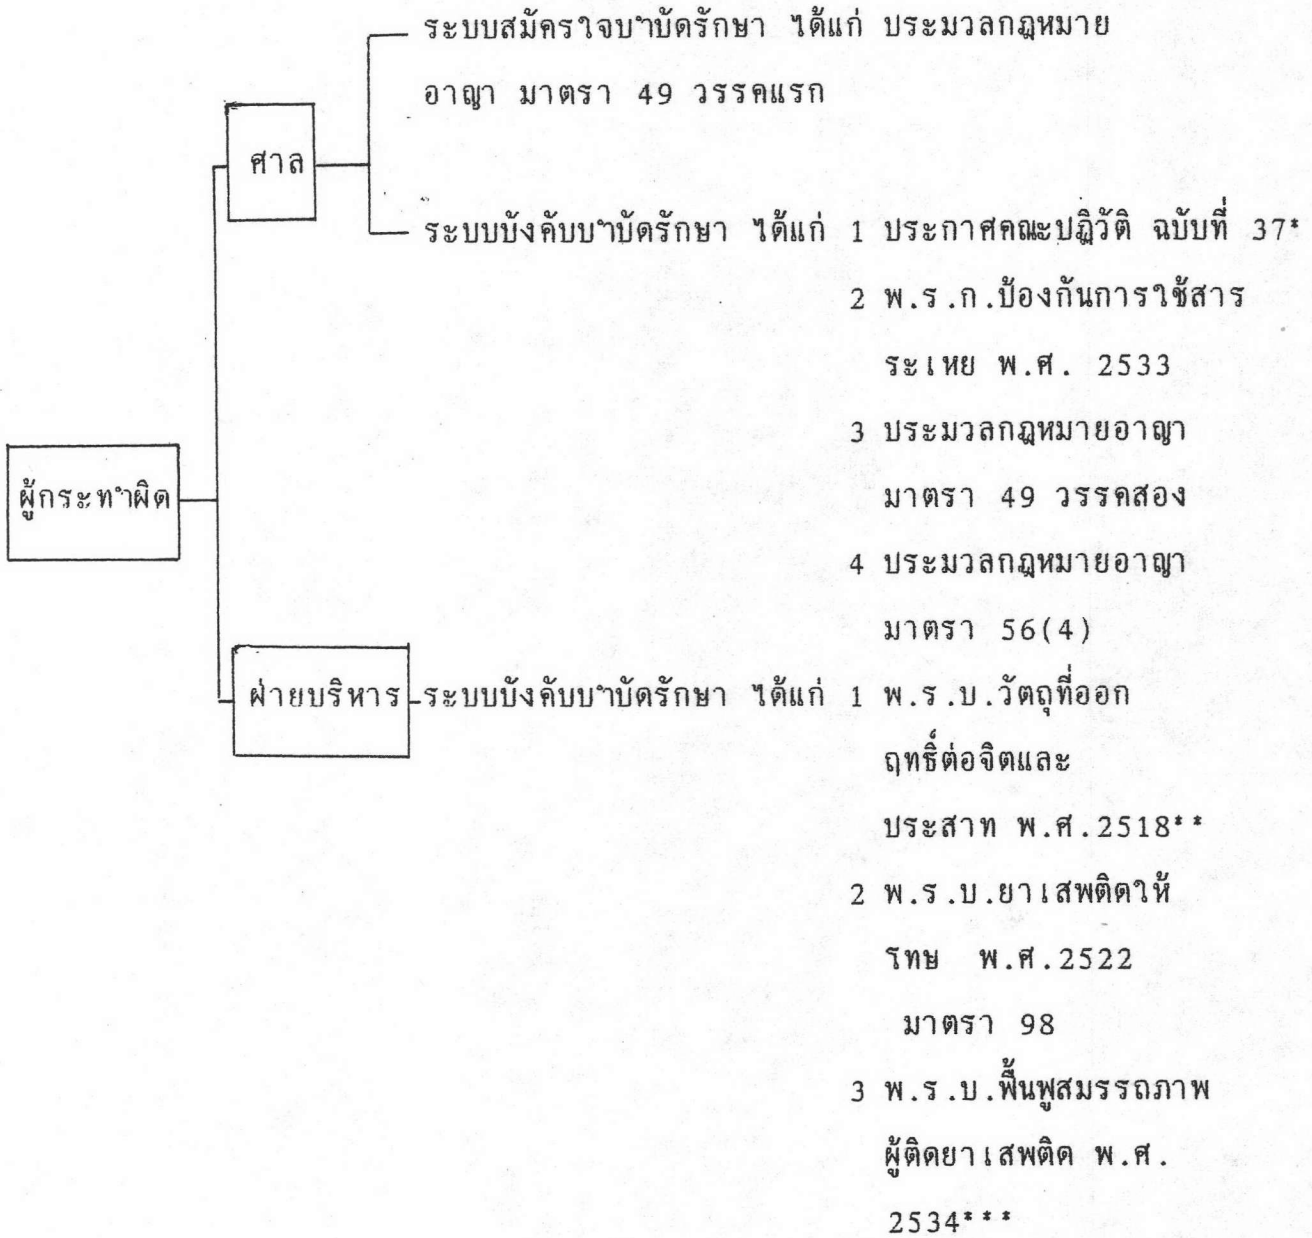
ผู้กระทำผิด

ศาล

ระบบสมัครใจบำบัดรักษา ได้แก่ ประมวลกฎหมายอาญา มาตรา 49 วรรคแรก

ระบบบังคับบำบัดรักษา ได้แก่ 1 ประกาศคณะปฏิวัติ ฉบับที่ 37*
2 พ.ร.ก.ป้องกันการใช้สารระเหย พ.ศ. 2533
3 ประมวลกฎหมายอาญา มาตรา 49 วรรคสอง
4 ประมวลกฎหมายอาญา มาตรา 56(4)

ฝ่ายบริหาร

ระบบบังคับบำบัดรักษา ได้แก่ 1 พ.ร.บ.วัตถุที่ออกฤทธิ์ต่อจิตและประสาท พ.ศ.2518**
2 พ.ร.บ.ยาเสพติดให้โทษ พ.ศ.2522 มาตรา 98
3 พ.ร.บ.ฟื้นฟูสมรรถภาพผู้ติดยาเสพติด พ.ศ. 2534***